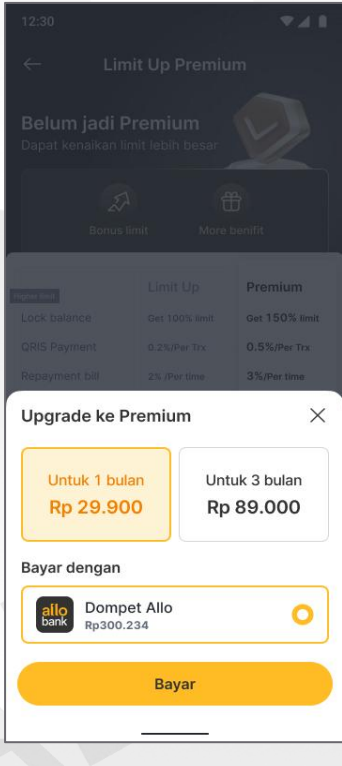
12:30

Limit Up Premium

Belum jadi Premium
Dapat kenaikan limit lebih besar

Bonus limit

More benifit

| Tingkat limit | Limit Up | Premium |
|---|---|---|
| Lock balance | Get 100% limit | Get 150% limit |
| QRIS Payment | 0.2%/Per Trx | 0.5%/Per Trx |
| Repayment bill | 2% /Per time | 3%/Per time |

Upgrade ke Premium

Untuk 1 bulan
Rp 29.900

Untuk 3 bulan
Rp 89.000

Bayar dengan

allo bank

Dompet Allo
Rp300.234

Bayar